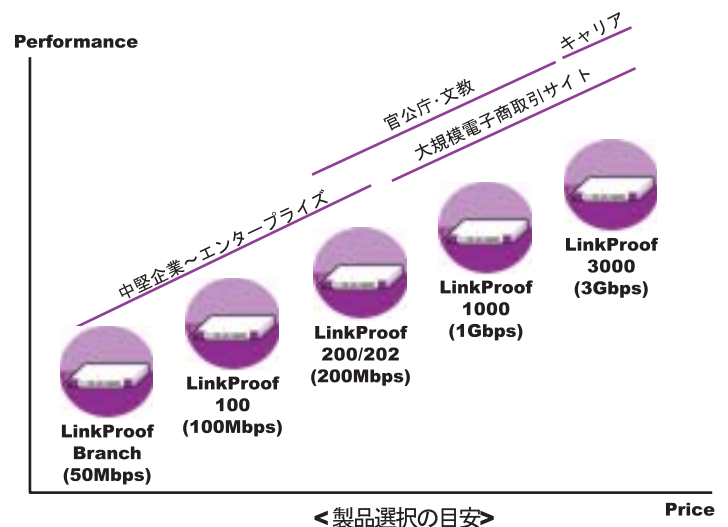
Performance

キャリア

官公庁・文教

大規模電子商取引サイト

中堅企業～エンタープライズ

LinkProof Branch (50Mbps)

LinkProof 100 (100Mbps)

LinkProof 200/202 (200Mbps)

LinkProof 1000 (1Gbps)

LinkProof 3000 (3Gbps)

Price

<製品選択の目安>